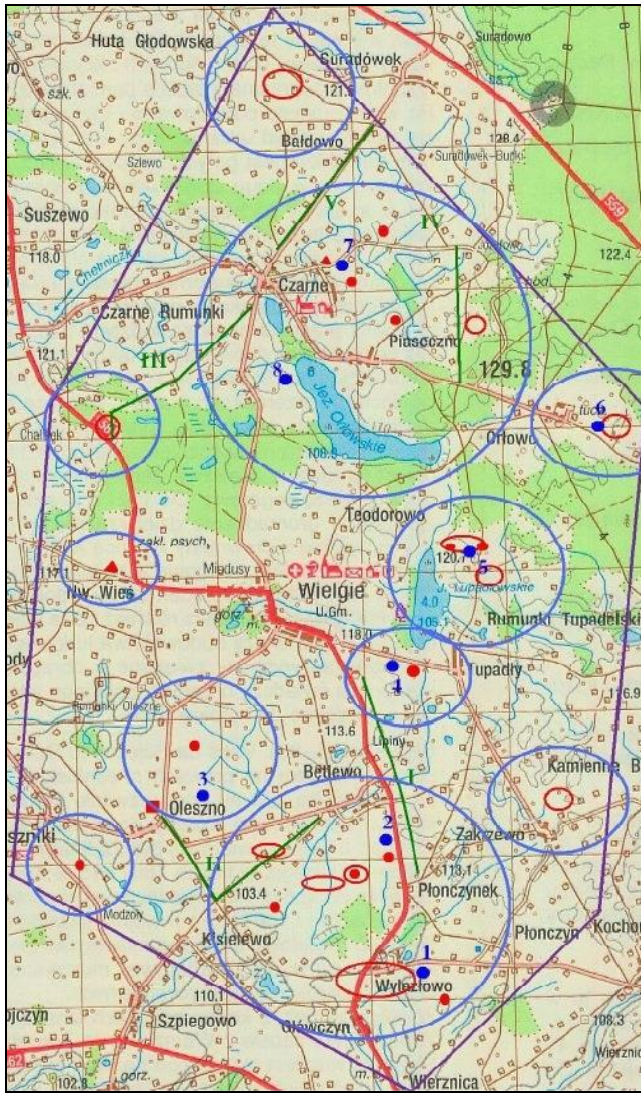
Huta Głodowska
Suradówek
121.1
Suradowo
szk.
128.4
Bałdowo
Szlewo
Suradówek-Bucki
559
Suszewo
V
IV
118.0
7
122.4
Czarne Rumunki
Czarne
121.1
Piaseczno
III
8
129.8
Jez. Orłowskie
6
Chałbek
108.5
Orłowo
Teodorowo
zakł. psych.
120.7
5
Nw. Wieś
Mikdusy
Wielgie
U.Gm.
J. Lipnowskie
Rumunki Tupadelskie
105.1
118.0
Tupadły
4
116.9
113.6
Lipiny
I
Bellewo
3
Kamienne B
Oleszno
2
Zakrzewo
II
113.1
103.4
Płonczynek
Modzel
Kisielewo
Płonczyn
Kochop
1
Wylezłowo
110.1
Szpiegowo
Główczyn
108.3
102.8
Wierznica
Wierznica